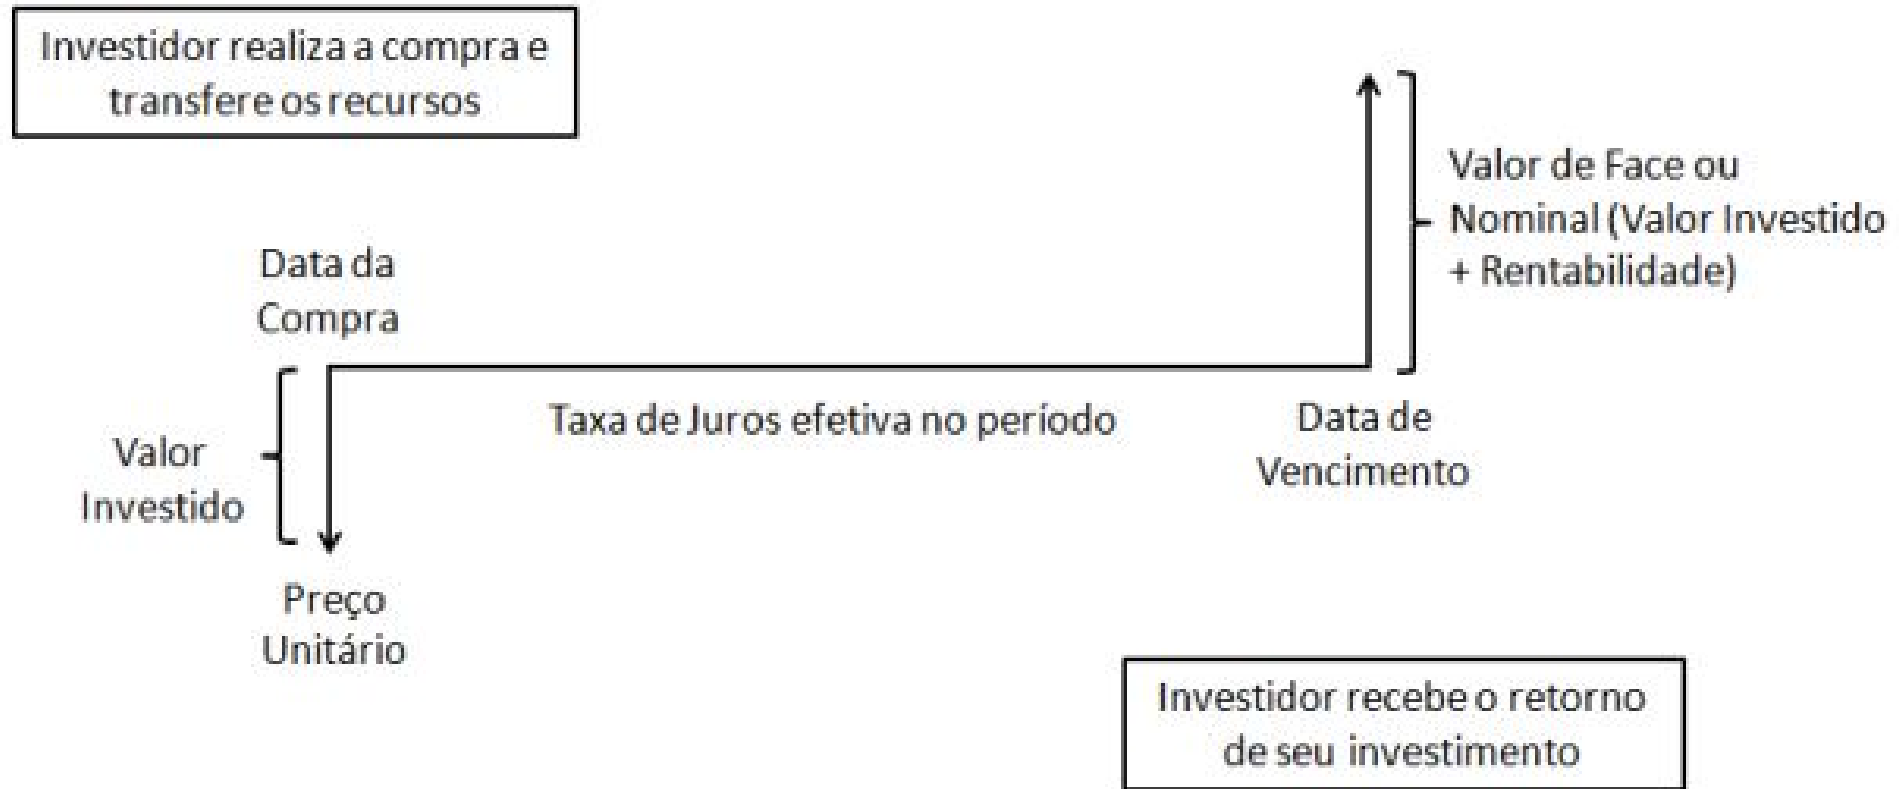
Investidor realiza a compra e transfere os recursos

Valor de Face ou Nominal (Valor Investido + Rentabilidade)

Data da Compra

Taxa de Juros efetiva no período

Data de Vencimento

Valor Investido

Preço Unitário

Investidor recebe o retorno de seu investimento